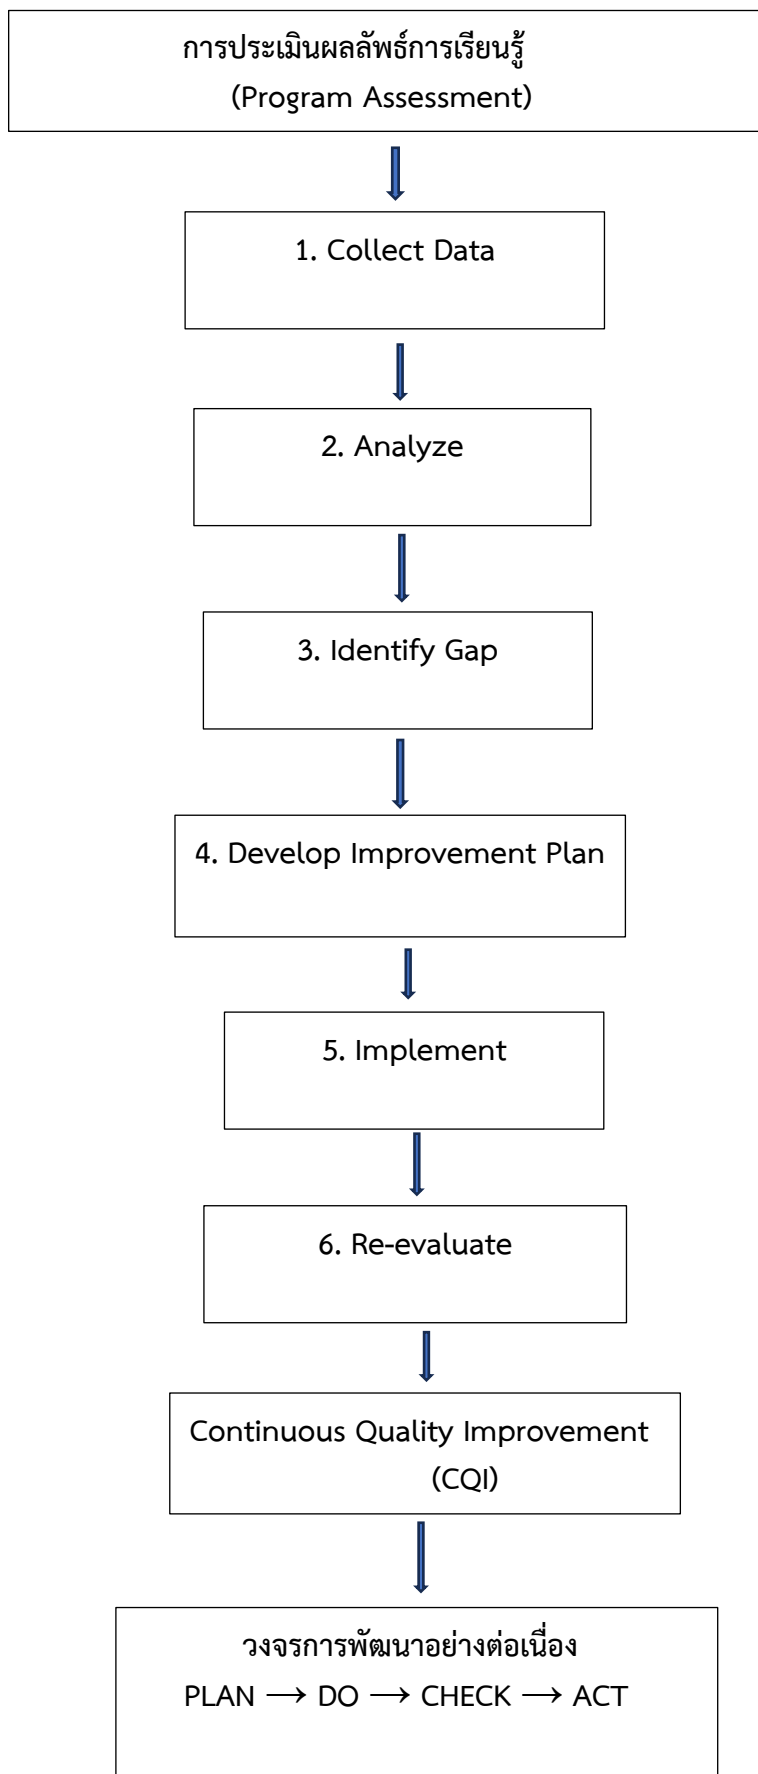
การประเมินผลลัพธ์การเรียนรู้
(Program Assessment)

1. Collect Data

2. Analyze

3. Identify Gap

4. Develop Improvement Plan

5. Implement

6. Re-evaluate

Continuous Quality Improvement
(CQI)

วงจรการพัฒนาอย่างต่อเนื่อง
PLAN $\longrightarrow$ DO $\longrightarrow$ CHECK $\longrightarrow$ ACT